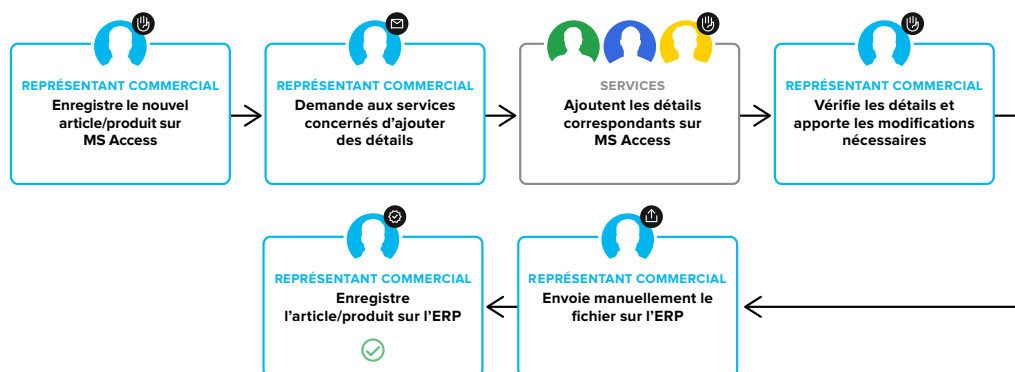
REPRÉSENTANT COMMERCIAL
Enregistre le nouvel article/produit sur MS Access

REPRÉSENTANT COMMERCIAL
Demande aux services concernés d'ajouter des détails

SERVICES
Ajoutent les détails correspondants sur MS Access

REPRÉSENTANT COMMERCIAL
Vérifie les détails et apporte les modifications nécessaires

REPRÉSENTANT COMMERCIAL
Envoie manuellement le fichier sur l'ERP

REPRÉSENTANT COMMERCIAL
Enregistre l'article/produit sur l'ERP